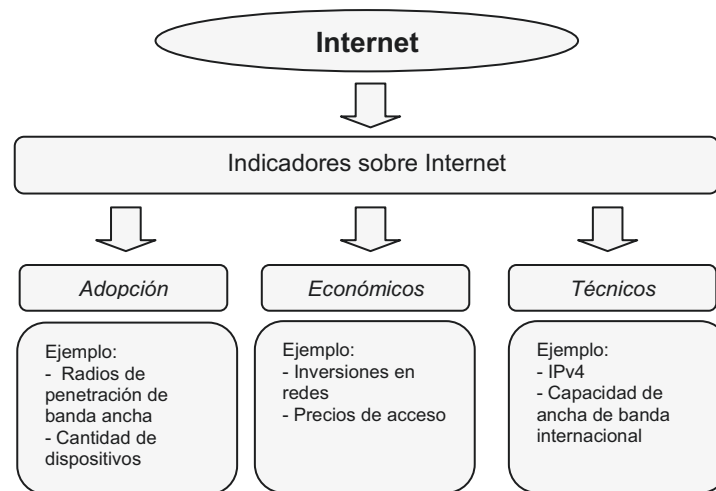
Internet

Indicadores sobre Internet

*Adopción*

*Económicos*

*Técnicos*

Ejemplo:
- Radios de penetración de banda ancha
- Cantidad de dispositivos

Ejemplo:
- Inversiones en redes
- Precios de acceso

Ejemplo:
- IPv4
- Capacidad de ancha de banda internacional